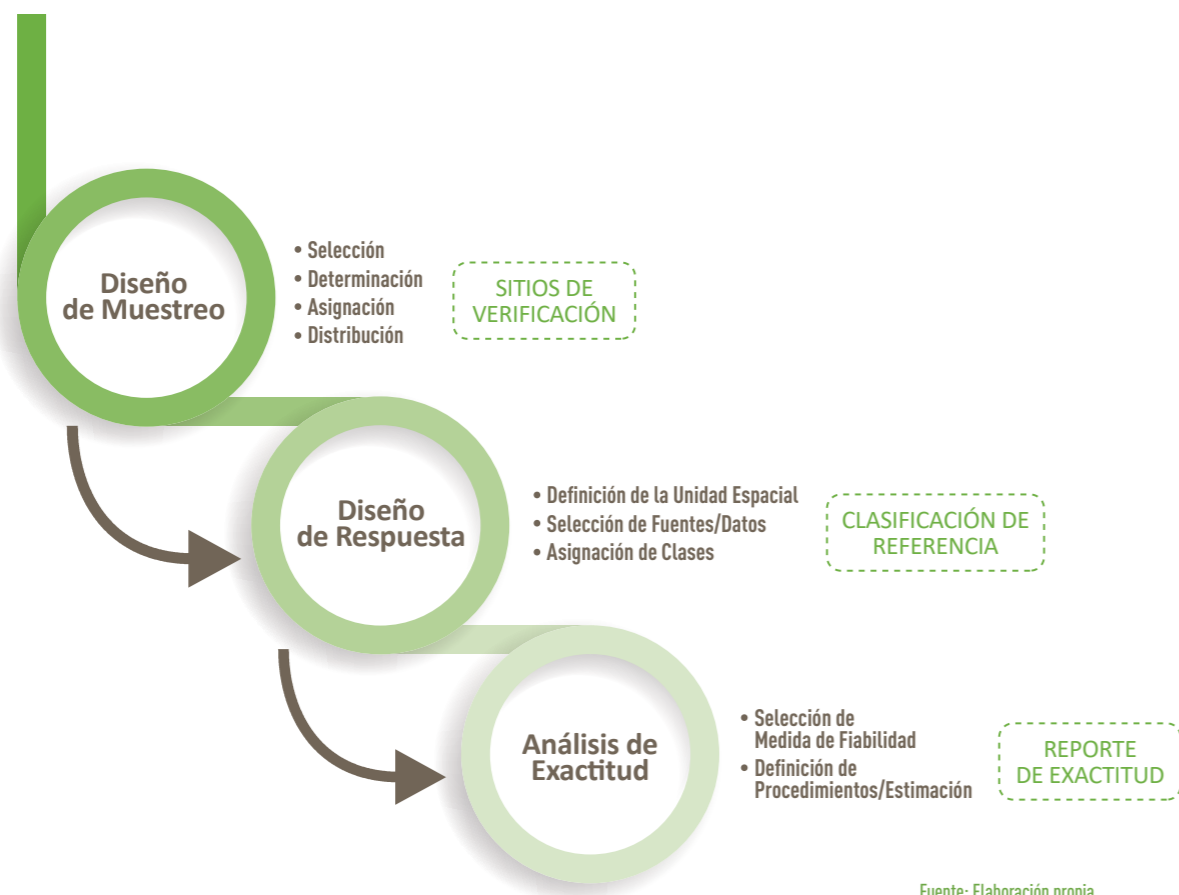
Diseño de Muestreo

• Selección
• Determinación
• Asignación
• Distribución

SITIOS DE VERIFICACIÓN

Diseño de Respuesta

• Definición de la Unidad Espacial
• Selección de Fuentes/Datos
• Asignación de Clases

CLASIFICACIÓN DE REFERENCIA

Análisis de Exactitud

• Selección de Medida de Fiabilidad
• Definición de Procedimientos/Estimación

REPORTE DE EXACTITUD

Fuente: Elaboración propia